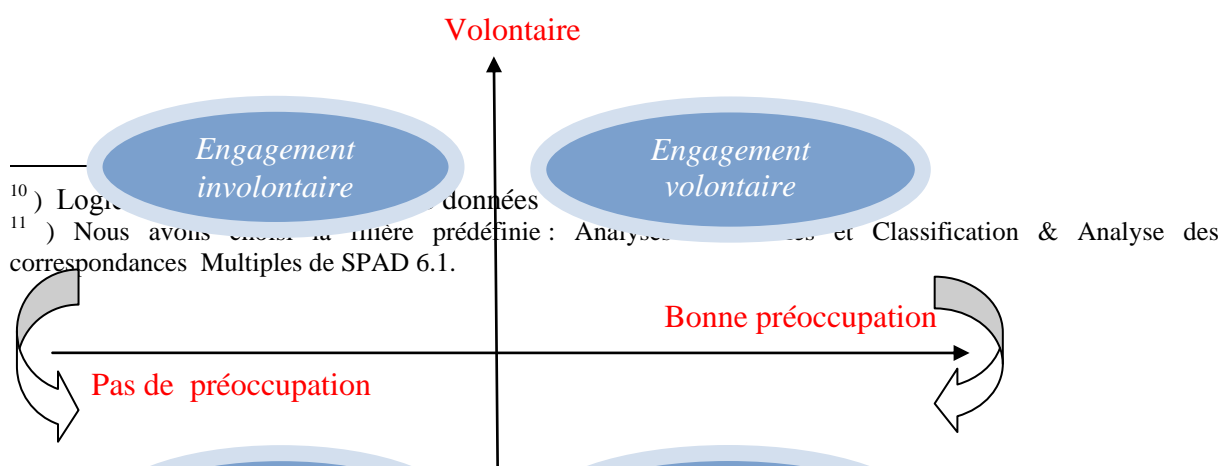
Volontaire

Engagement involontaire

Engagement volontaire

$^{10}$) Logi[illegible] données

$^{11}$) Nous avons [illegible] la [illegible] prédéfinie : Analyses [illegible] et Classification & Analyse des correspondances Multiples de SPAD 6.1.

Bonne préoccupation

Pas de préoccupation